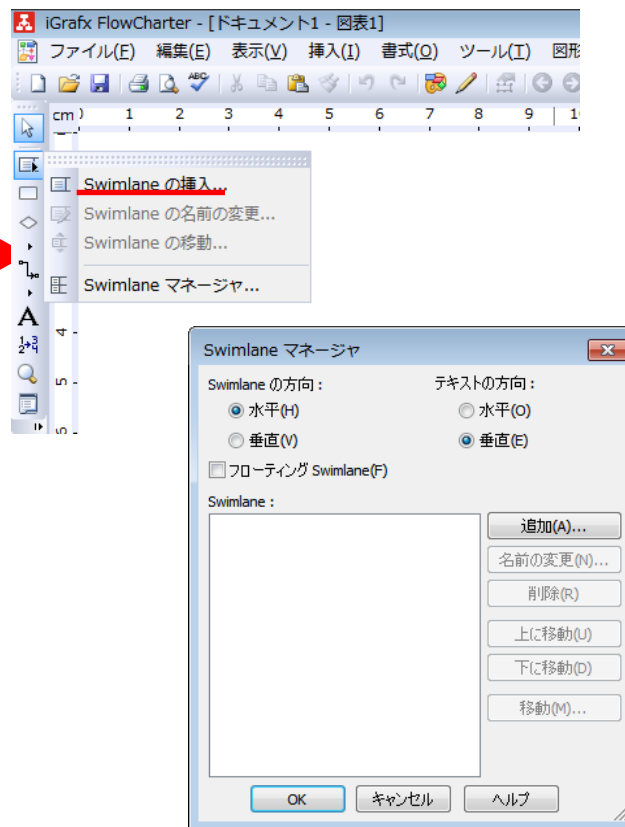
iGrafx FlowCharter - [ドキュメント1 - 図表1]

ファイル(F) 編集(E) 表示(V) 挿入(I) 書式(O) ツール(T) 図形

cm 1 2 3 4 5 6 7 8 9 1

Swimlane の挿入...
Swimlane の名前の変更...
Swimlane の移動...
Swimlane マネージャ...

4
5

Swimlane マネージャ

Swimlane の方向：
水平(H)
垂直(V)

テキストの方向：
水平(O)
垂直(E)

フローティング Swimlane(F)

Swimlane：

追加(A)...
名前の変更(N)...
削除(R)
上に移動(U)
下に移動(D)
移動(M)...

OK
キャンセル
ヘルプ